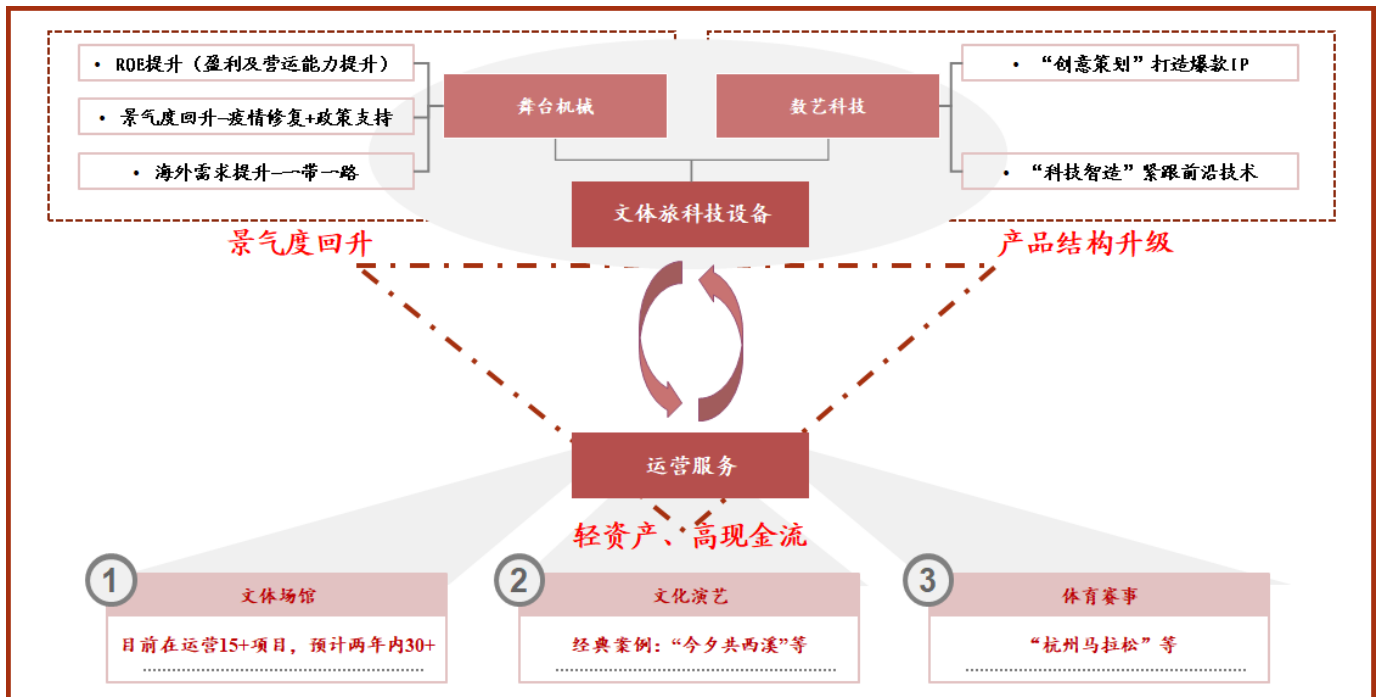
• ROE提升（盈利及营运能力提升）

• 景气度回升–疫情修复+政策支持

• 海外需求提升—一带一路

舞台机械

数艺科技

• "创意策划"打造爆款IP

• "科技智造"紧跟前沿技术

文体旅科技设备

景气度回升

产品结构升级

运营服务

轻资产、高现金流

1

文体场馆

目前在运营15+项目，预计两年内30+

2

文化演艺

经典案例："今夕共西溪"等

3

体育赛事

"杭州马拉松"等